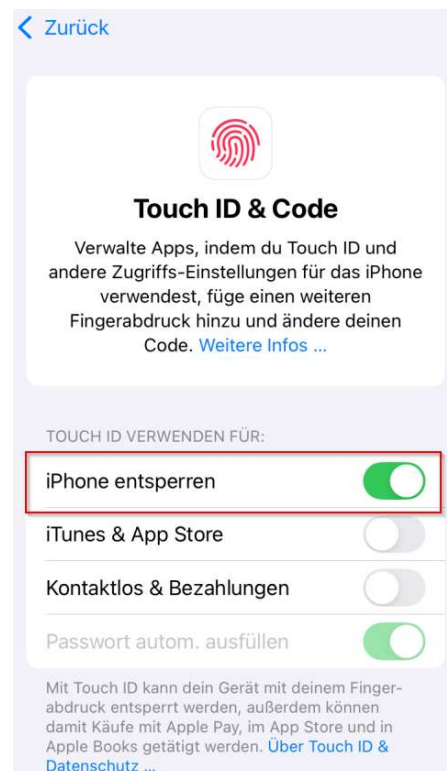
Zurück

Touch ID & Code

Verwalte Apps, indem du Touch ID und andere Zugriffs-Einstellungen für das iPhone verwendest, füge einen weiteren Fingerabdruck hinzu und ändere deinen Code. Weitere Infos ...

TOUCH ID VERWENDEN FÜR:

iPhone entsperren

iTunes & App Store

Kontaktlos & Bezahlungen

Passwort autom. ausfüllen

Mit Touch ID kann dein Gerät mit deinem Fingerabdruck entsperrt werden, außerdem können damit Käufe mit Apple Pay, im App Store und in Apple Books getätigt werden. Über Touch ID & Datenschutz ...